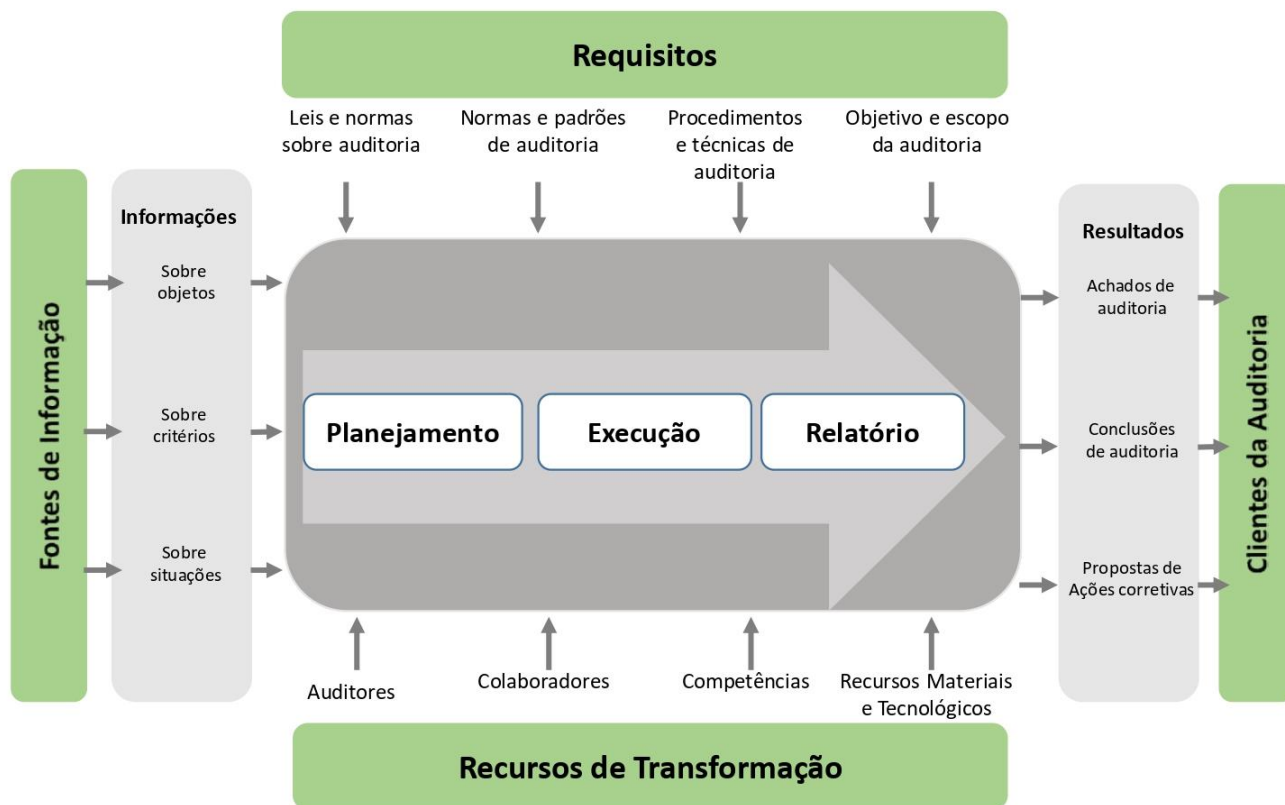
Requisitos

Leis e normas sobre auditoria

Normas e padrões de auditoria

Procedimentos e técnicas de auditoria

Objetivo e escopo da auditoria

Fontes de Informação

Informações

Sobre objetos

Sobre critérios

Sobre situações

Planejamento

Execução

Relatório

Resultados

Achados de auditoria

Conclusões de auditoria

Propostas de Ações corretivas

Clientes da Auditoria

Auditores

Colaboradores

Competências

Recursos Materiais e Tecnológicos

Recursos de Transformação